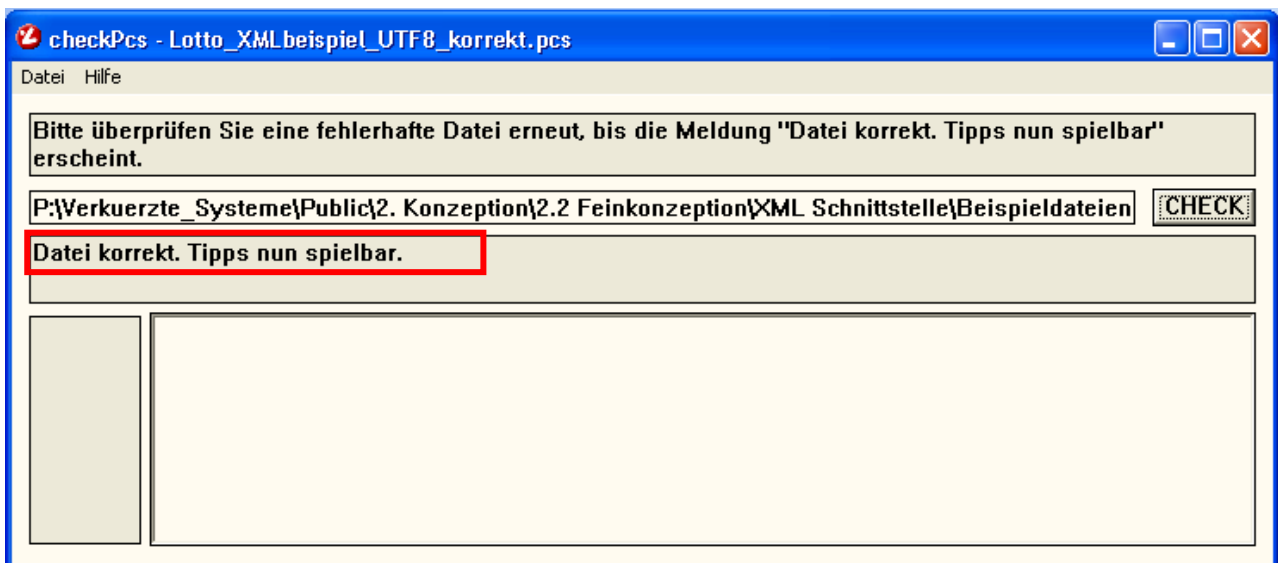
checkPcs - Lotto_XMLbeispiel_UTF8_korrekt.pcs

Datei Hilfe

Bitte überprüfen Sie eine fehlerhafte Datei erneut, bis die Meldung "Datei korrekt. Tipps nun spielbar" erscheint.

P:\Verkuerzte_Systeme\Public\2. Konzeption\2.2 Feinkonzeption\XML Schnittstelle\Beispieldateien

CHECK

Datei korrekt. Tipps nun spielbar.